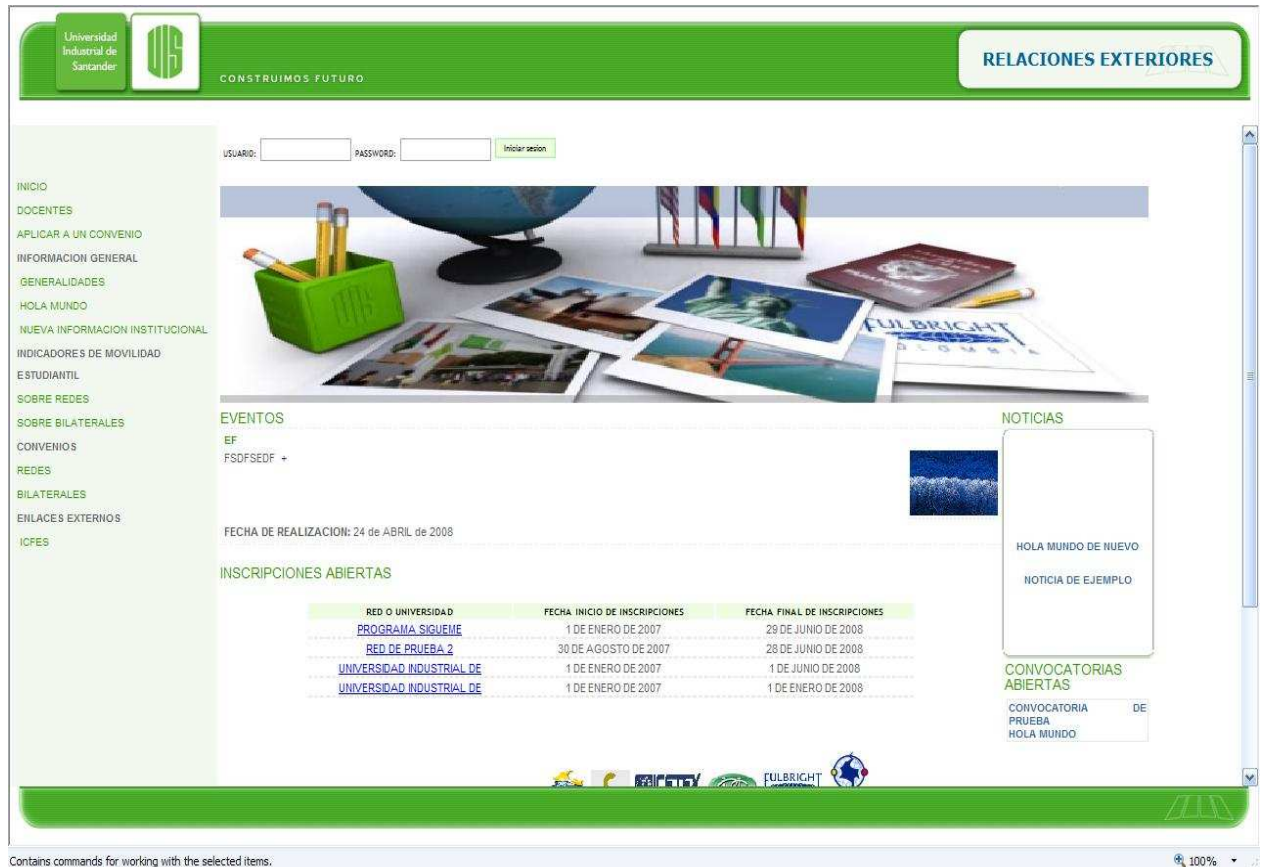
Universidad Industrial de Santander

CONSTRUIMOS FUTURO

RELACIONES EXTERIORES

USUARIO: PASSWORD: Iniciar sesion

INICIO
DOCENTES
APLICAR A UN CONVENIO
INFORMACION GENERAL
GENERALIDADES
HOLA MUNDO
NUEVA INFORMACION INSTITUCIONAL
INDICADORES DE MOVILIDAD ESTUDIANTIL
SOBRE REDES
SOBRE BILATERALES
CONVENIOS
REDES
BILATERALES
ENLACES EXTERNOS
ICFES

FULBRIGHT COLOMBIA

EVENTOS
EF
FSDFSEDF +

FECHA DE REALIZACION: 24 de ABRIL de 2008

INSCRIPCIONES ABIERTAS

| RED O UNIVERSIDAD | FECHA INICIO DE INSCRIPCIONES | FECHA FINAL DE INSCRIPCIONES |
|---|---|---|
| PROGRAMA SIGUEME | 1 DE ENERO DE 2007 | 29 DE JUNIO DE 2008 |
| RED DE PRUEBA 2 | 30 DE AGOSTO DE 2007 | 28 DE JUNIO DE 2008 |
| UNIVERSIDAD INDUSTRIAL DE | 1 DE ENERO DE 2007 | 1 DE JUNIO DE 2008 |
| UNIVERSIDAD INDUSTRIAL DE | 1 DE ENERO DE 2007 | 1 DE ENERO DE 2008 |

NOTICIAS
HOLA MUNDO DE NUEVO
NOTICIA DE EJEMPLO

CONVOCATORIAS ABIERTAS
CONVOCATORIA DE PRUEBA
HOLA MUNDO

FULBRIGHT

Contains commands for working with the selected items.
100%